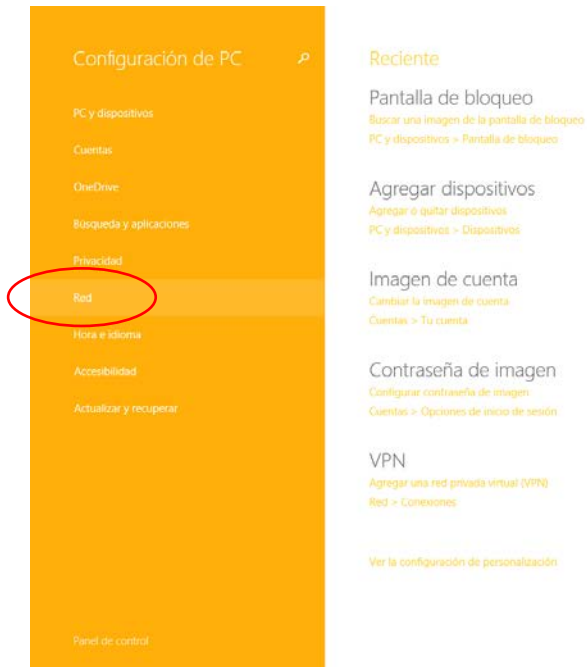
Configuración de PC

PC y dispositivos

Cuentas

OneDrive

Búsqueda y aplicaciones

Privacidad

Red

Hora e idioma

Accesibilidad

Actualizar y recuperar

Panel de control

Reciente

Pantalla de bloqueo
Buscar una imagen de la pantalla de bloqueo
PC y dispositivos > Pantalla de bloqueo

Agregar dispositivos
Agregar o quitar dispositivos
PC y dispositivos > Dispositivos

Imagen de cuenta
Cambiar la imagen de cuenta
Cuentas > Tu cuenta

Contraseña de imagen
Configurar contraseña de imagen
Cuentas > Opciones de inicio de sesión

VPN
Agregar una red privada virtual (VPN)
Red > Conexiones

Ver la configuración de personalización